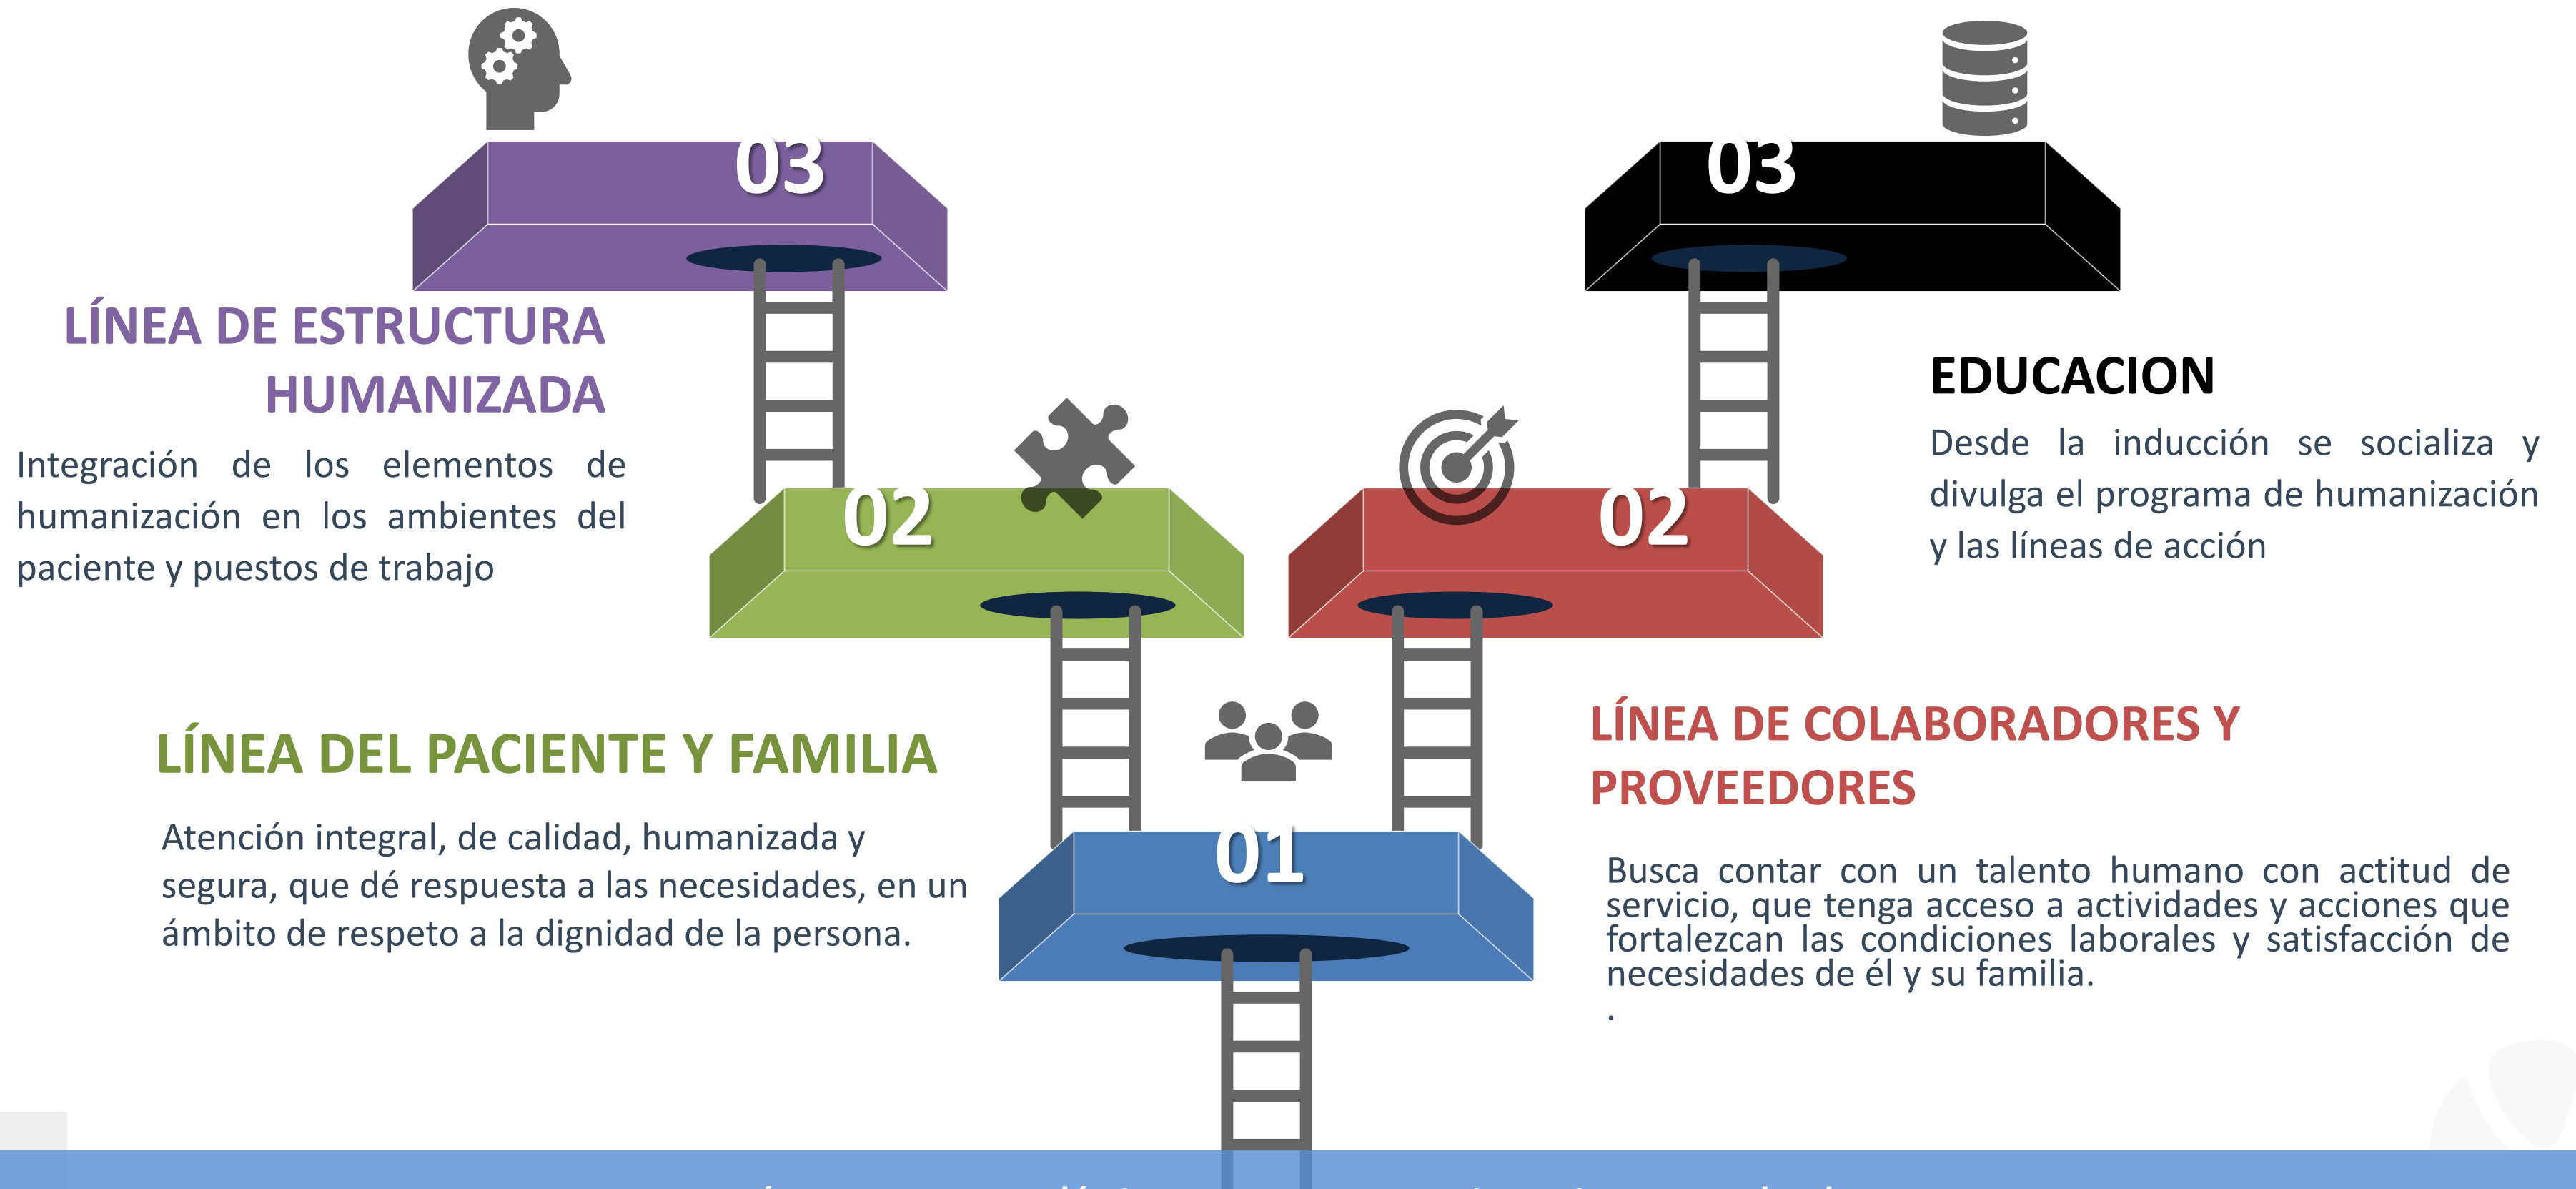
03

03

LÍNEA DE ESTRUCTURA HUMANIZADA

Integración de los elementos de humanización en los ambientes del paciente y puestos de trabajo

EDUCACION

Desde la inducción se socializa y divulga el programa de humanización y las líneas de acción

02

02

LÍNEA DEL PACIENTE Y FAMILIA

Atención integral, de calidad, humanizada y segura, que dé respuesta a las necesidades, en un ámbito de respeto a la dignidad de la persona.

LÍNEA DE COLABORADORES Y PROVEEDORES

01

Busca contar con un talento humano con actitud de servicio, que tenga acceso a actividades y acciones que fortalezcan las condiciones laborales y satisfacción de necesidades de él y su familia.

.

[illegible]